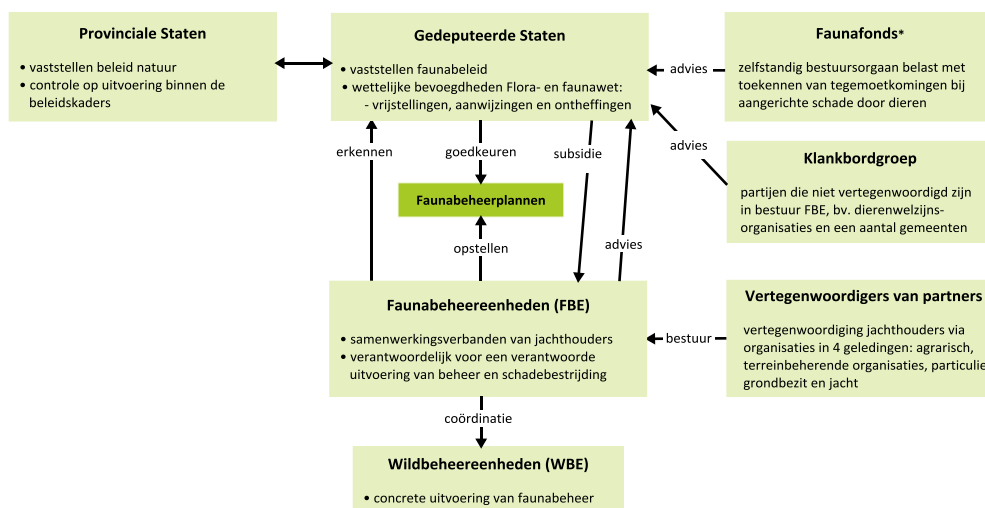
Provinciale Staten

• vaststellen beleid natuur
• controle op uitvoering binnen de beleidskaders

Gedeputeerde Staten

• vaststellen faunabeleid
• wettelijke bevoegdheden Flora- en faunawet:
- vrijstellingen, aanwijzingen en ontheffingen

Faunafonds*

zelfstandig bestuursorgaan belast met toekennen van tegemoetkomingen bij aangerichte schade door dieren

advies

advies

Klankbordgroep

partijen die niet vertegenwoordigd zijn in bestuur FBE, bv. dierenwelzijns-organisaties en een aantal gemeenten

erkennen

goedkeuren

subsidie

Faunabeheerplannen

opstellen

advies

Faunabeheereenheden (FBE)

• samenwerkingsverbanden van jachthouders
• verantwoordelijk voor een verantwoorde uitvoering van beheer en schadebestrijding

bestuur

Vertegenwoordigers van partners

vertegenwoordiging jachthouders via organisaties in 4 geledingen: agrarisch, terreinbeherende organisaties, particulie grondbezit en jacht

coördinatie

Wildbeheereenheden (WBE)

• concrete uitvoering van faunabeheer